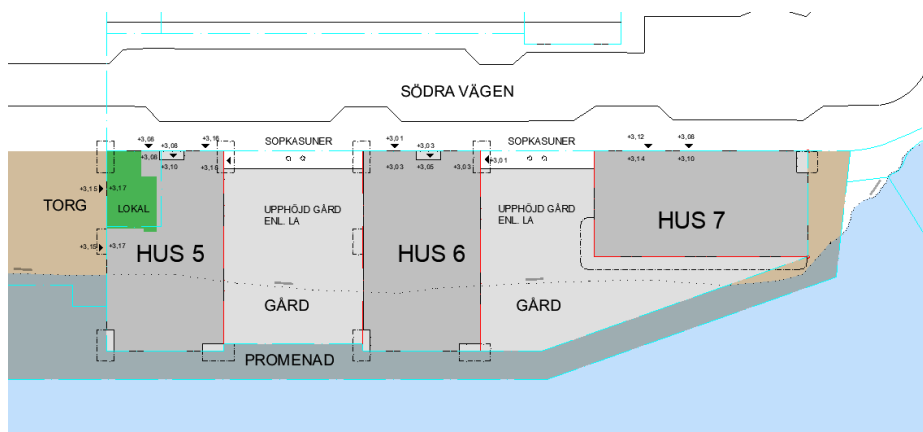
SÖDRA VÄGEN

+3,06
+3,06
+3,08
+3,10
+3,16
+3,16
SOPKASUNER
+3,01
+3,03
+3,03
+3,05
+3,01
+3,03
SOPKASUNER
+3,12
+3,14
+3,08
+3,10

+3,15
+3,17
TORG
LOKAL
+3,15
+3,17

HUS 5
UPPHÖJD GÅRD ENL. LA
HUS 6
UPPHÖJD GÅRD ENL. LA
HUS 7

GÅRD
GÅRD
PROMENAD